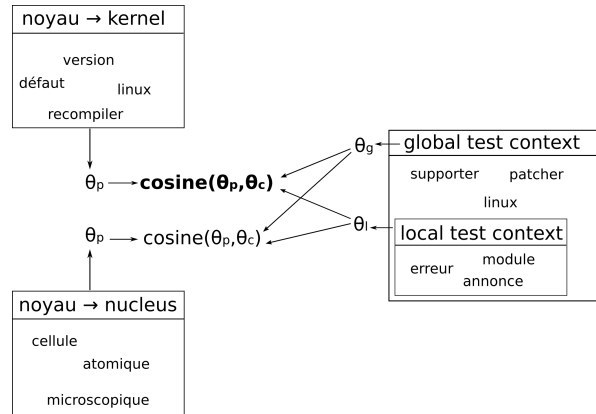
noyau → kernel

version
défaut
linux
recompiler

$\theta_p$ → **cosine($\theta_p$,$\theta_c$)**

$\theta_p$ → cosine($\theta_p$,$\theta_c$)

$\theta_g$

$\theta_l$

global test context

supporter
patcher
linux

local test context

erreur
module
annonce

noyau → nucleus

cellule
atomique
microscopique